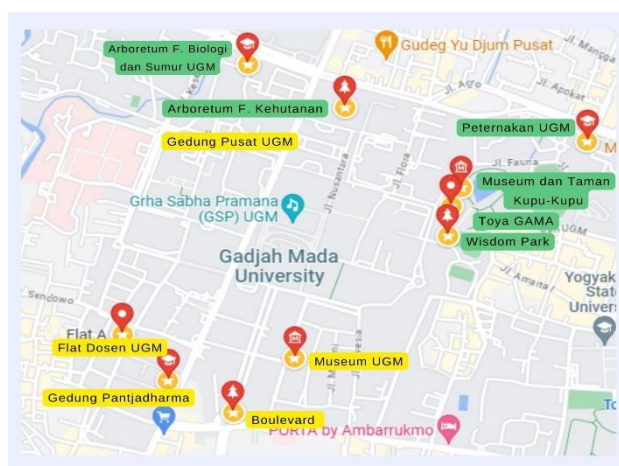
Arboretum F. Biologi dan Sumur UGM

Gudeg Yu Djum Pusat

Jl. Mangga

Jl. Agro

Jl. Apokat

Arboretum F. Kehutanan

Peternakan UGM

M

Gedung Pusat UGM

Jl. Fauna

Museum dan Taman Kupu-Kupu

Grha Sabha Pramana (GSP) UGM

Jl. Nusantara

Jl. Flora

Toya GAMA

Wisdom Park

Gadjah Mada University

Yogyak State Univers

Jl. Amarta

Sendowo

Flat A

Flat Dosen UGM

Museum UGM

Gedung Pantjadharma

Boulevard

PORTA by Ambarrukmo

To